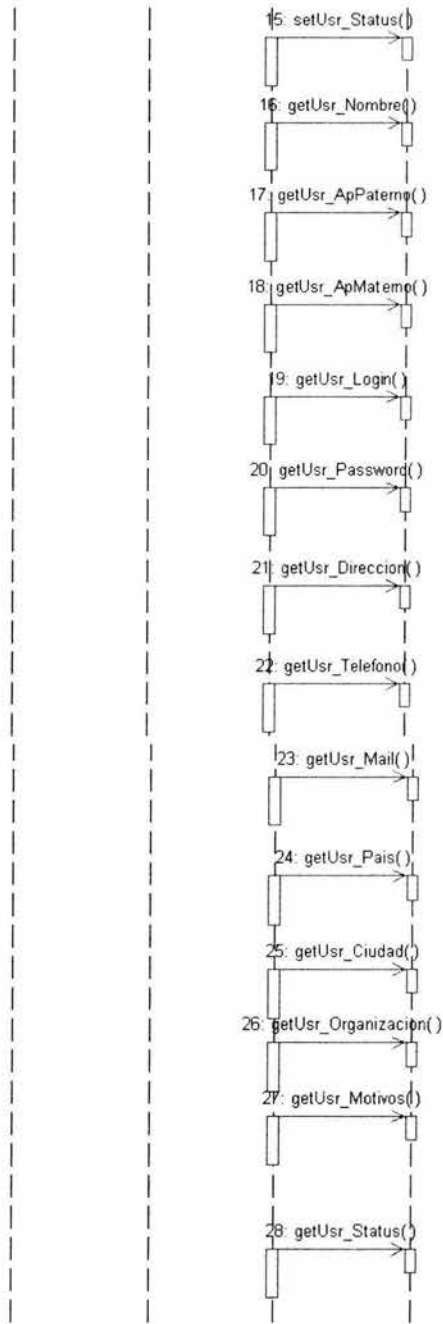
15: setUsr_Status()

16: getUsr_Nombre()

17: getUsr_ApPaterno()

18: getUsr_ApMaterno()

19: getUsr_Login()

20: getUsr_Password()

21: getUsr_Direccion()

22: getUsr_Telefono()

23: getUsr_Mail()

24: getUsr_Pais()

25: getUsr_Ciudad()

26: getUsr_Organizacion()

27: getUsr_Motivos()

28: getUsr_Status()